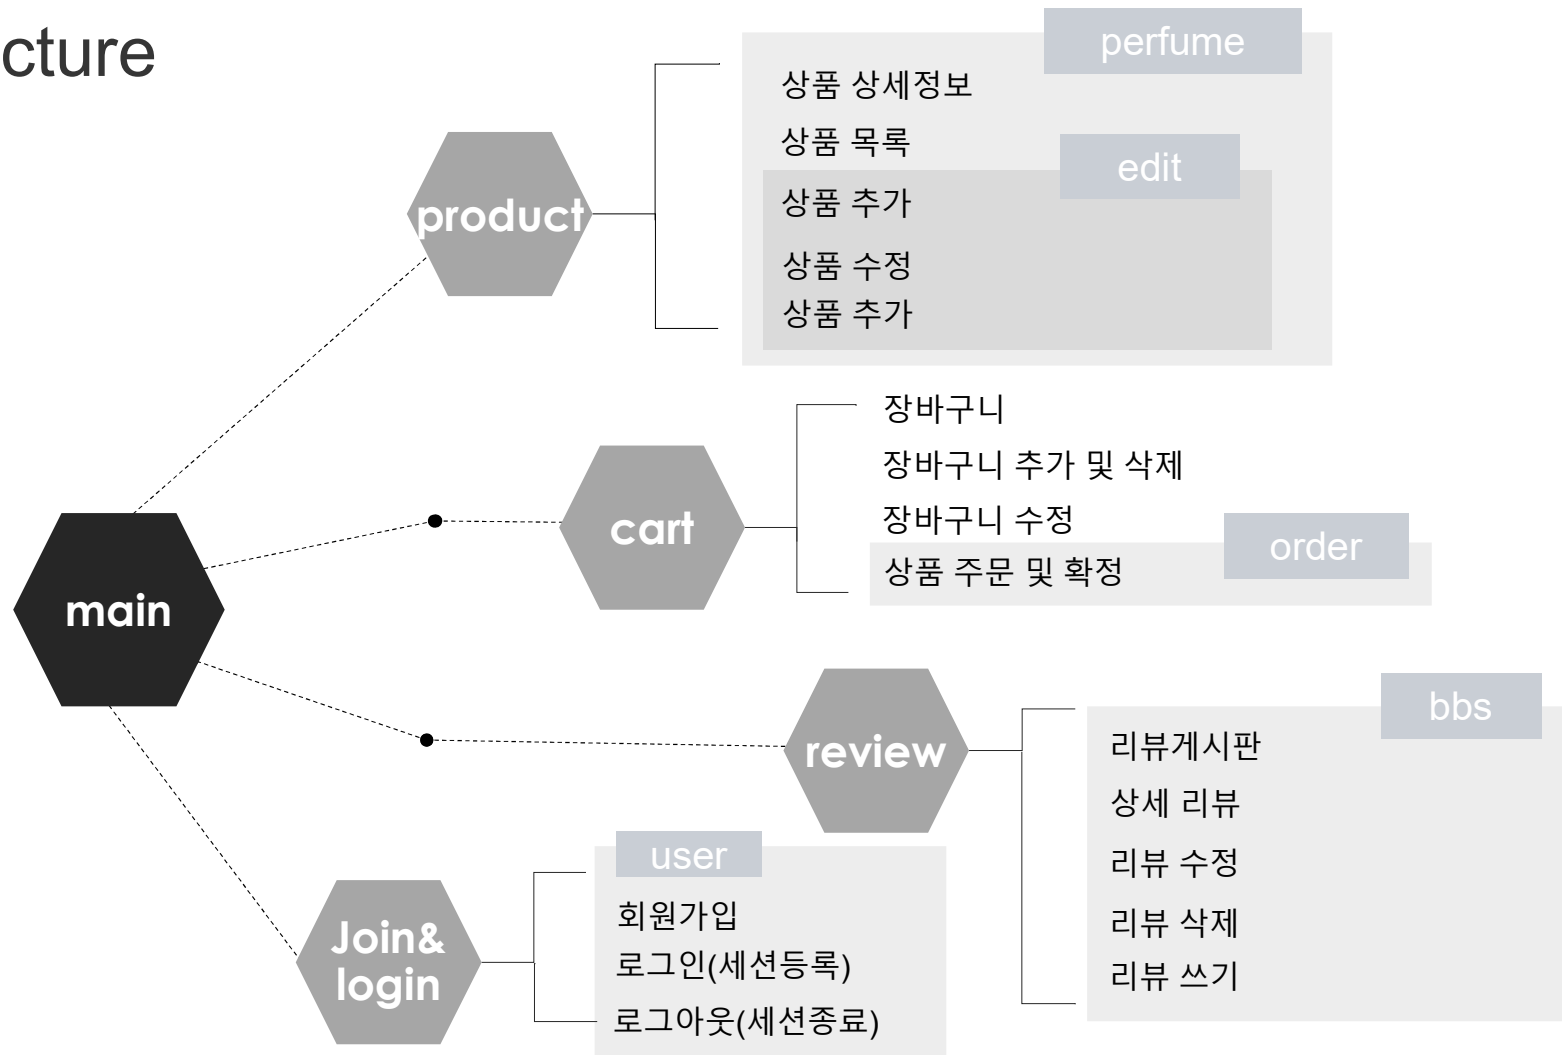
cture

perfume
상품 상세정보
상품 목록
edit
상품 추가
상품 수정
상품 추가

product

장바구니
장바구니 추가 및 삭제
장바구니 수정
order
상품 주문 및 확정

cart

main

bbs
리뷰게시판
상세 리뷰
리뷰 수정
리뷰 삭제
리뷰 쓰기

review

user
회원가입
로그인(세션등록)
로그아웃(세션종료)

Join&
login